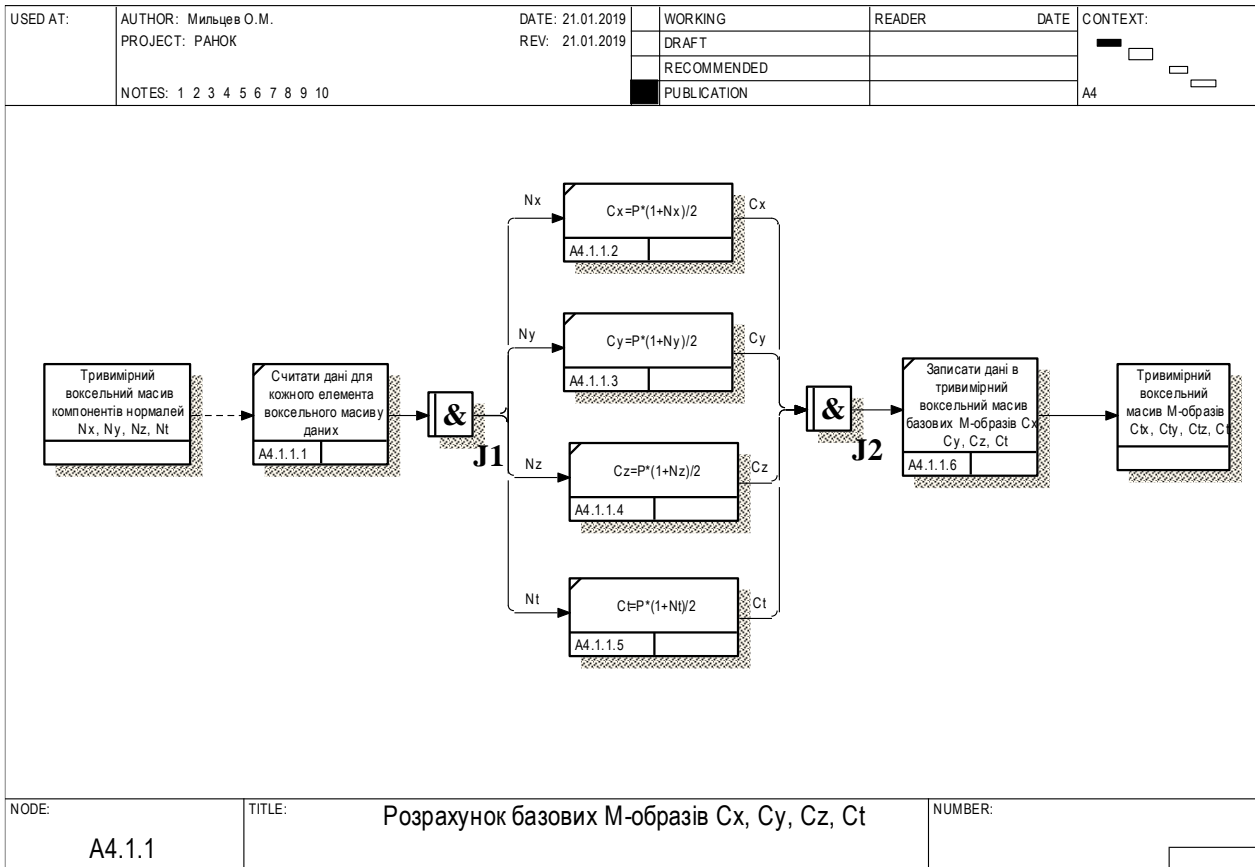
| USED AT: | AUTHOR: Мильцев О.М. | DATE: 21.01.2019 | | WORKING | READER | DATE | CONTEXT: |
|---|---|---|---|---|---|---|---|
| | PROJECT: РАНОК | REV: 21.01.2019 | | DRAFT | | | |
| | | | | RECOMMENDED | | | |
| | NOTES: 1 2 3 4 5 6 7 8 9 10 | | | PUBLICATION | | | A4 |

Тривимірний воксельний масив компонентів нормалей Nx, Ny, Nz, Nt

Считати дані для кожного елемента воксельного масиву даних
A4.1.1.1

&
J1

Nx
Cx=P*(1+Nx)/2
A4.1.1.2
Cx

Ny
Cy=P*(1+Ny)/2
A4.1.1.3
Cy

Nz
Cz=P*(1+Nz)/2
A4.1.1.4
Cz

Nt
Ct=P*(1+Nt)/2
A4.1.1.5
Ct

&
J2

Записати дані в тривимірний воксельний масив базових М-образів Cx Cy, Cz, Ct
A4.1.1.6

Тривимірний воксельний масив М-образів Ctx, Cty, Ctz, Ct

| NODE: | TITLE: | NUMBER: |
|---|---|---|
| A4.1.1 | Розрахунок базових М-образів Cx, Cy, Cz, Ct | |